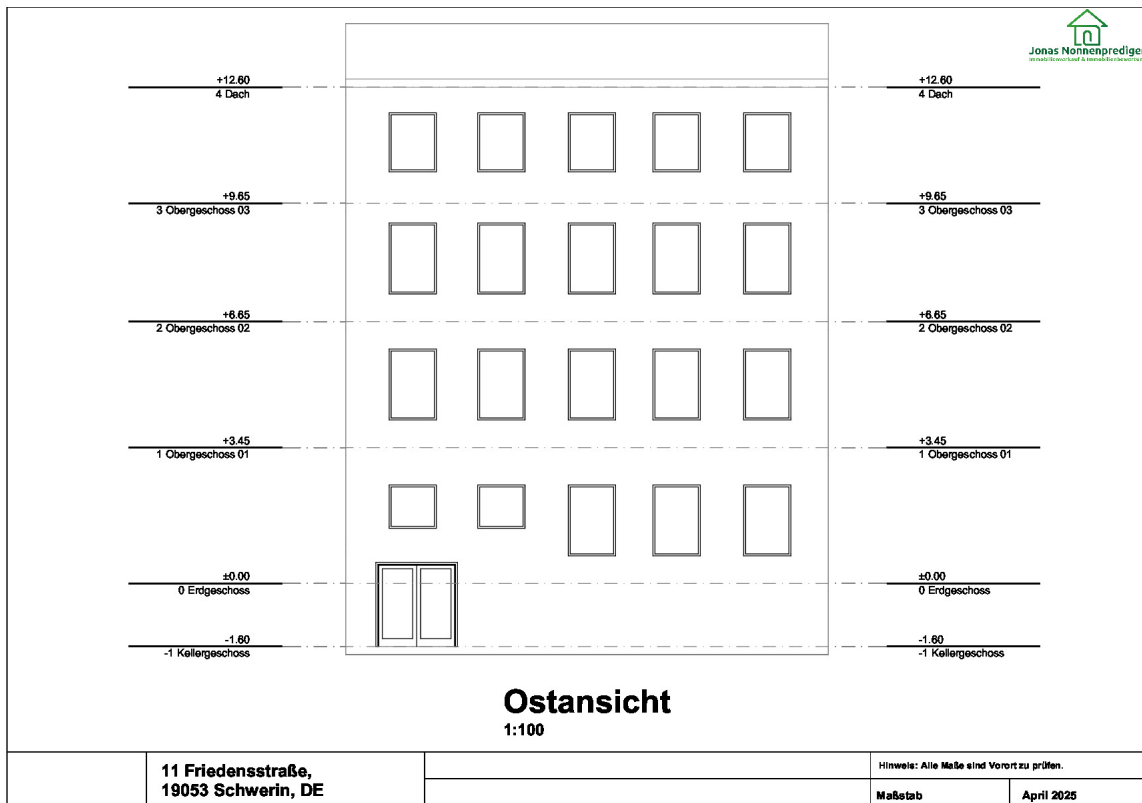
Jonas Nonnenprediger
Immobilienverkauf & Immobilienbewertung

+12.60
4 Dach

+12.60
4 Dach

+9.65
3 Obergeschoss 03

+9.65
3 Obergeschoss 03

+6.65
2 Obergeschoss 02

+6.65
2 Obergeschoss 02

+3.45
1 Obergeschoss 01

+3.45
1 Obergeschoss 01

±0.00
0 Erdgeschoss

±0.00
0 Erdgeschoss

-1.60
-1 Kellergeschoss

-1.60
-1 Kellergeschoss

Ostansicht
1:100

11 Friedensstraße,
19053 Schwerin, DE

Hinweis: Alle Maße sind Vorort zu prüfen.

Maßstab

April 2025